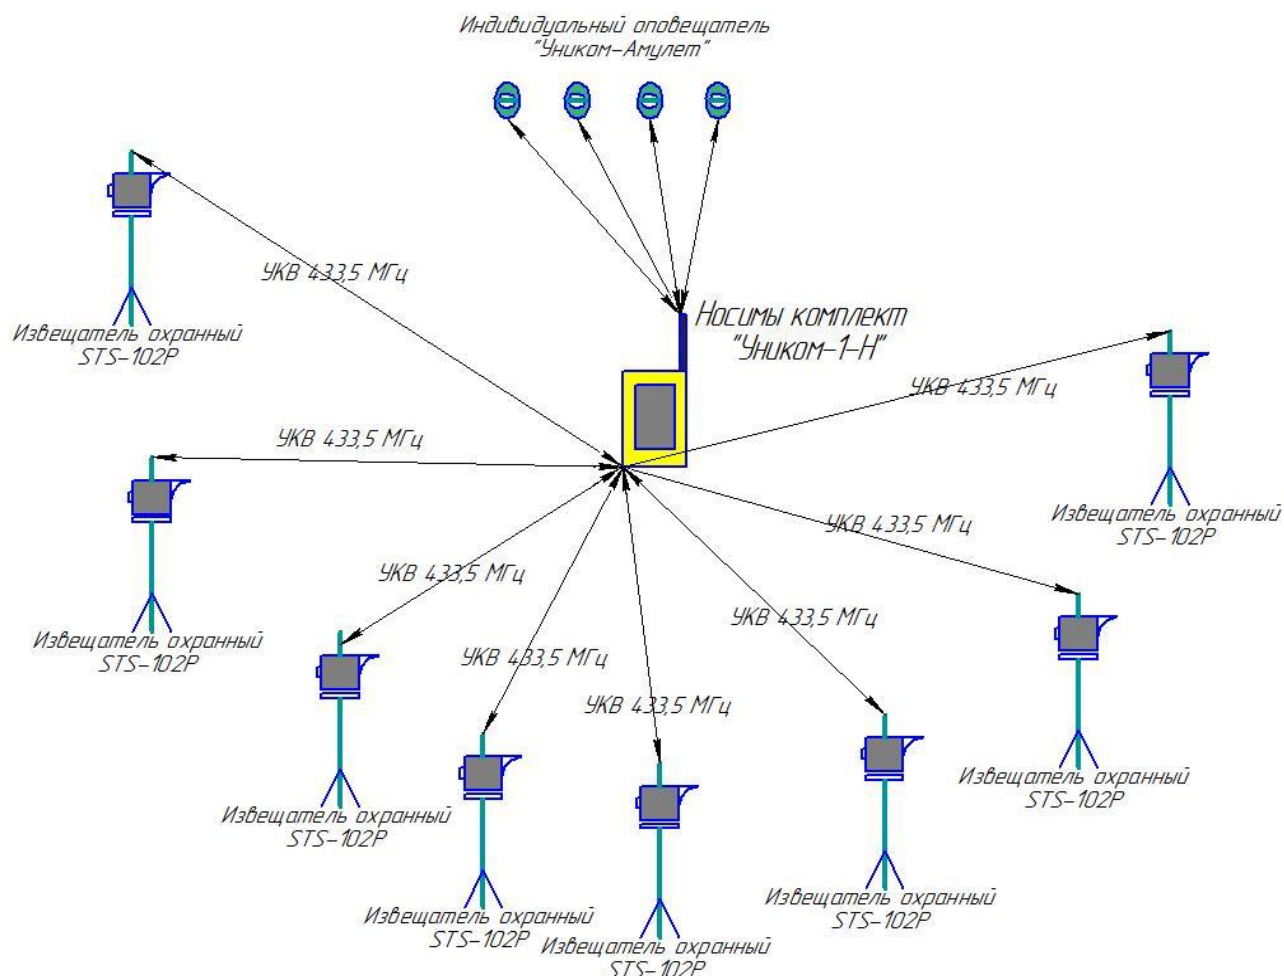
Индивидуальный оповещатель "Уником-Амулет"

Носимы комплект "Уником-1-Н"

УКВ 433,5 МГц

Извещатель охранный STS-102Р

УКВ 433,5 МГц

Извещатель охранный STS-102Р

УКВ 433,5 МГц

Извещатель охранный STS-102Р

УКВ 433,5 МГц

Извещатель охранный STS-102Р

УКВ 433,5 МГц

УКВ 433,5 МГц

Извещатель охранный STS-102Р

УКВ 433,5 МГц

Извещатель охранный STS-102Р

УКВ 433,5 МГц

Извещатель охранный STS-102Р

Извещатель охранный STS-102Р

Извещатель охранный STS-102Р